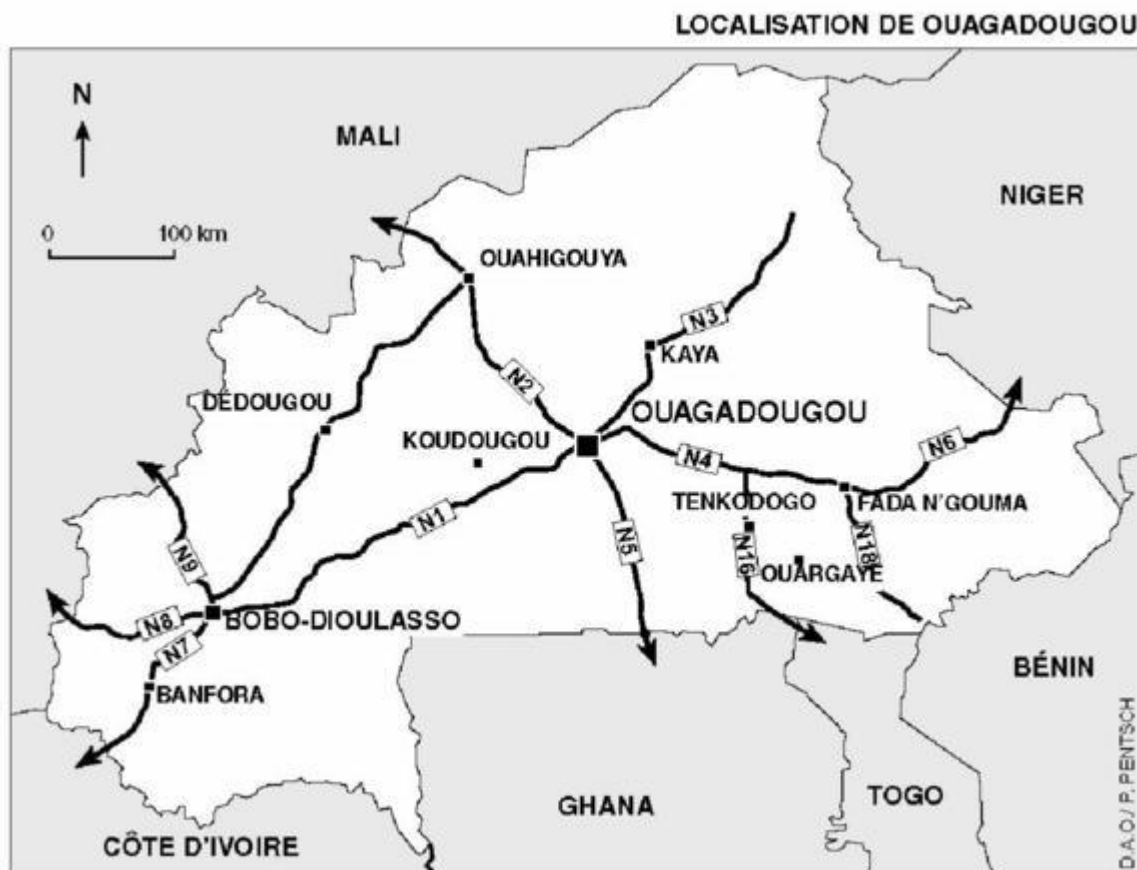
LOCALISATION DE OUAGADOUGOU

N

0 100 km

MALI

NIGER

OUAHIGOUYA

N3

KAYA

N2

DEDOUGOU

OUAGADOUGOU

KOUDOUGOU

N4

N6

TENKODOGO

FADA N'GOUMA

N1

N5

N16

N18

OUARGAYE

N9

N8

BOBO-DIOULASSO

N7

BANFORA

BÉNIN

GHANA

TOGO

CÔTE D'IVOIRE

D.A.O./ P. PENTSCH